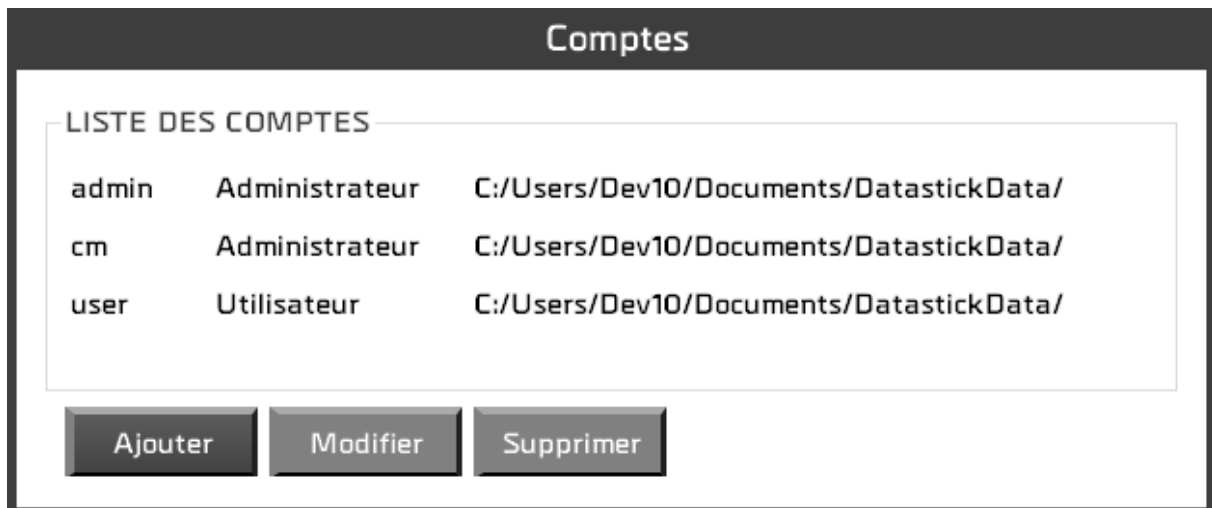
Comptes

LISTE DES COMPTES

| admin | Administrateur | C:/Users/Dev10/Documents/DatastickData/ |
|---|---|---|
| cm | Administrateur | C:/Users/Dev10/Documents/DatastickData/ |
| user | Utilisateur | C:/Users/Dev10/Documents/DatastickData/ |

Ajouter Modifier Supprimer